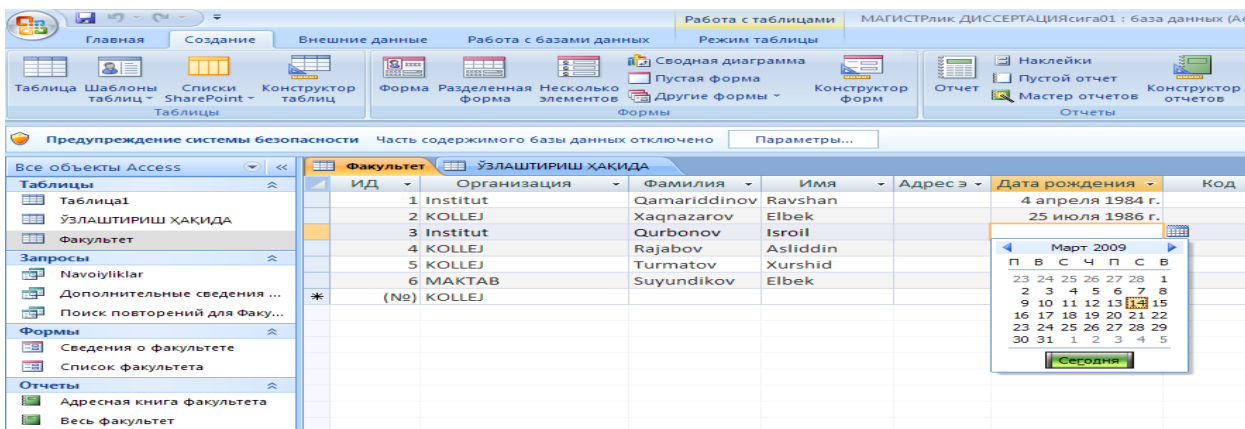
Работа с таблицами МАГИСТРлик ДИССЕРТАЦИЯсига01 : база данных (Ac

Главная Создание Внешние данные Работа с базами данных Режим таблицы

Таблица Шаблоны таблиц Списки SharePoint Конструктор таблиц
Таблицы

Форма Разделенная форма Несколько элементов Сводная диаграмма Пустая форма Другие формы Конструктор форм
Формы

Отчет Наклейки Пустой отчет Мастер отчетов Конструктор отчетов
Отчеты

Предупреждение системы безопасности Часть содержимого базы данных отключено Параметры...

Все объекты Access
Таблицы
Таблица1
ЎЗЛАШТИРИШ ҲАҚИДА
Факультет
Запросы
Navoiyliklar
Дополнительные сведения ...
Поиск повторений для Факу...
Формы
Сведения о факультете
Список факультета
Отчеты
Адресная книга факультета
Весь факультет

Факультет ЎЗЛАШТИРИШ ҲАҚИДА

| ИД | Организация | Фамилия | Имя | Адрес э | Дата рождения | Код |
|---|---|---|---|---|---|---|
| 1 | Institut | Qamariddinov | Ravshan | | 4 апреля 1984 г. | |
| 2 | KOLLEJ | Xaqnazarov | Elbek | | 25 июля 1986 г. | |
| 3 | Institut | Qurbonov | Isroil | | | |
| 4 | KOLLEJ | Rajabov | Asliddin | | | |
| 5 | KOLLEJ | Turmatov | Xurshid | | | |
| 6 | MAKTAB | Suyundikov | Elbek | | | |
| (№) | KOLLEJ | | | | | |

Март 2009
П В С Ч П С В
23 24 25 26 27 28 1
2 3 4 5 6 7 8
9 10 11 12 13 14 15
16 17 18 19 20 21 22
23 24 25 26 27 28 29
30 31 1 2 3 4 5
Сегодня